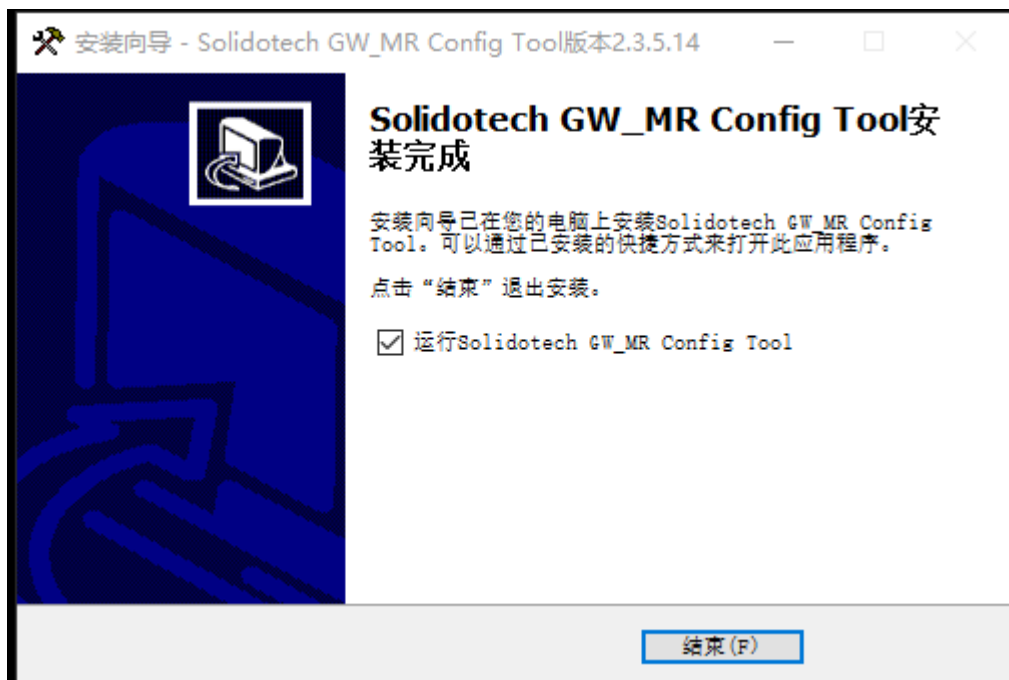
安装向导 - Solidotech GW_MR Config Tool版本2.3.5.14

Solidotech GW_MR Config Tool安装完成

安装向导已在您的电脑上安装Solidotech GW_MR Config Tool。可以通过已安装的快捷方式来打开此应用程序。

点击“结束”退出安装。

☑ 运行Solidotech GW_MR Config Tool

结束(F)